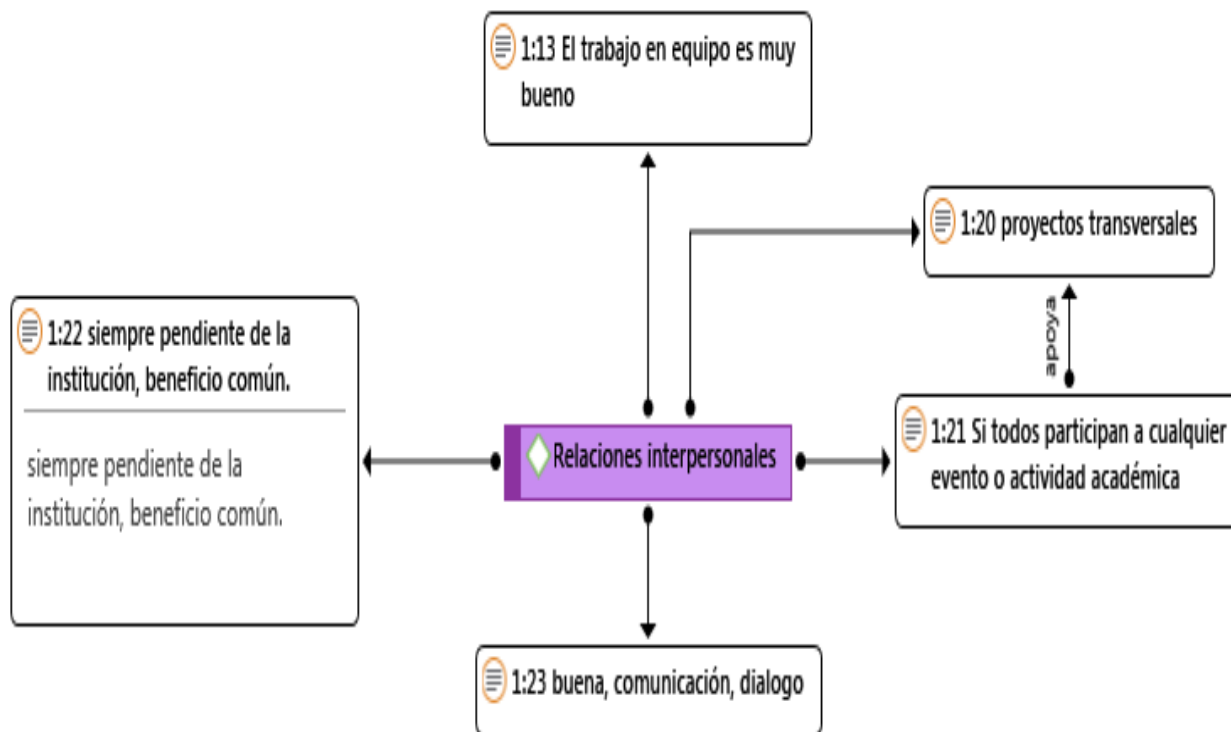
1:13 El trabajo en equipo es muy bueno

1:20 proyectos transversales

apoya

1:22 siempre pendiente de la institución, beneficio común.

siempre pendiente de la institución, beneficio común.

Relaciones interpersonales

1:21 Si todos participan a cualquier evento o actividad académica

1:23 buena, comunicación, dialogo